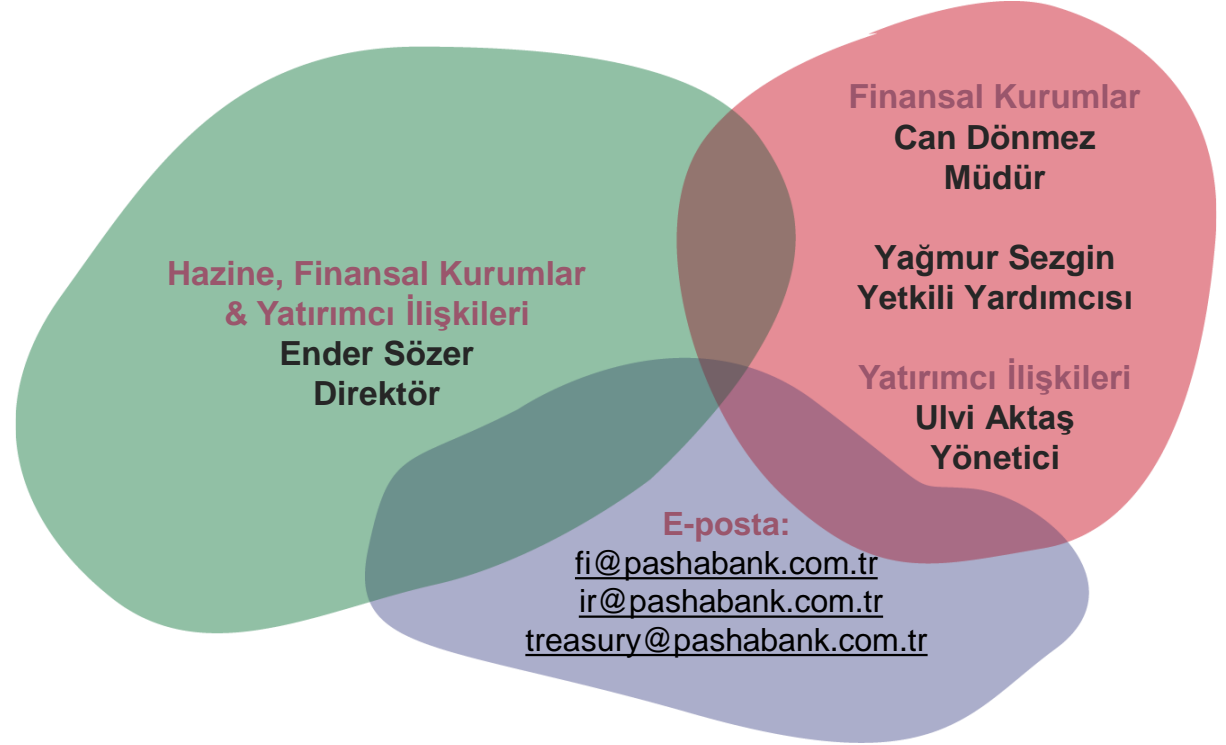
Finansal Kurumlar
Can Dönmez
Müdür

Yağmur Sezgin
Yetkili Yardımcısı

Hazine, Finansal Kurumlar & Yatırımcı İlişkileri
Ender Sözer
Direktör

Yatırımcı İlişkileri
Ulvi Aktaş
Yönetici

E-posta:
fi@pashabank.com.tr
ir@pashabank.com.tr
treasury@pashabank.com.tr